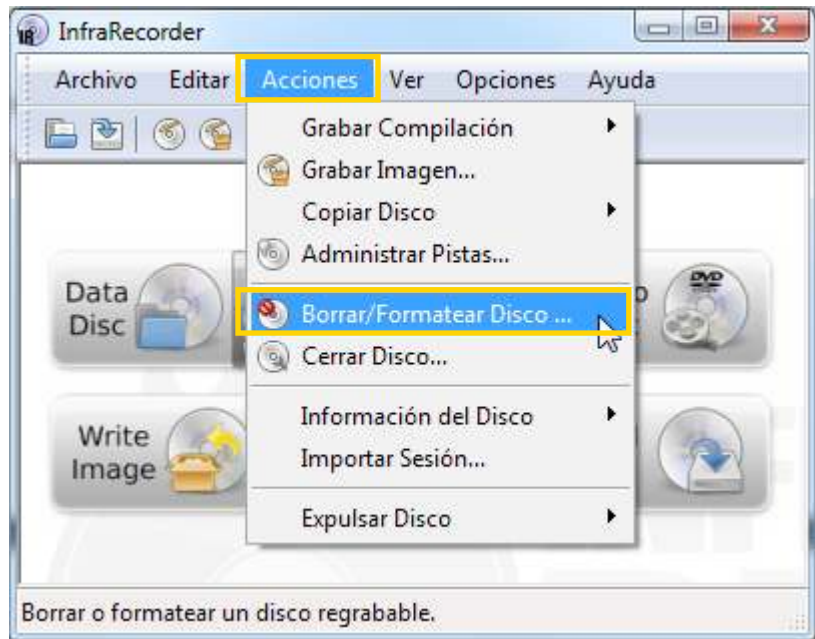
InfraRecorder

Archivo Editar Acciones Ver Opciones Ayuda

Grabar Compilación
Grabar Imagen...
Copiar Disco
Administrar Pistas...
Borrar/Formatear Disco ...
Cerrar Disco...
Información del Disco
Importar Sesión...
Expulsar Disco

Data Disc

Write Image

DVD

Borrar o formatear un disco regrabable.